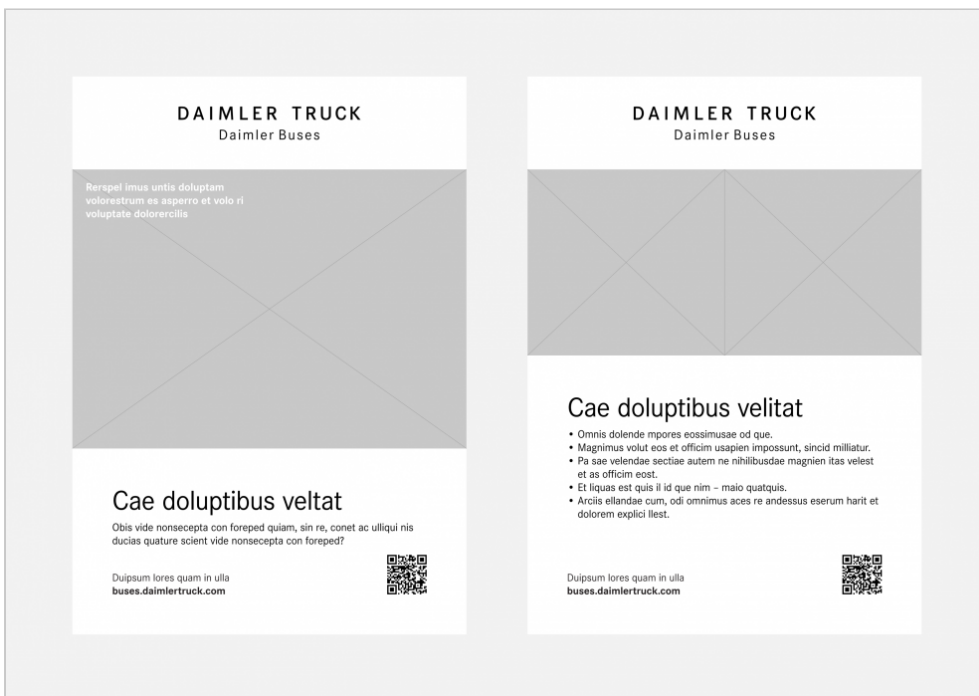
DAIMLER TRUCK
Daimler Buses

Rerspel imus untis doluptam volorestrum es asperro et volo ri voluptate dolorercilis

Cae doluptibus veltat

Obis vide nonsecepta con foreped quiam, sin re, conet ac ulliqui nis ducias quature scient vide nonsecepta con foreped?

Duipsum lores quam in ulla
**buses.daimlertruck.com**

DAIMLER TRUCK
Daimler Buses

Cae doluptibus velitat

• Omnis dolende mpores eossimusae od que.
• Magnimus volut eos et officim usapien impossunt, sincid milliatur.
• Pa sae velendae sectiae autem ne nihilibusdae magnien itas velest et as officim eost.
• Et liquas est quis il id que nim – maio quatquis.
• Arciis ellandae cum, odi omnimus aces re andessus eserum harit et dolorem explici llest.

Duipsum lores quam in ulla
**buses.daimlertruck.com**